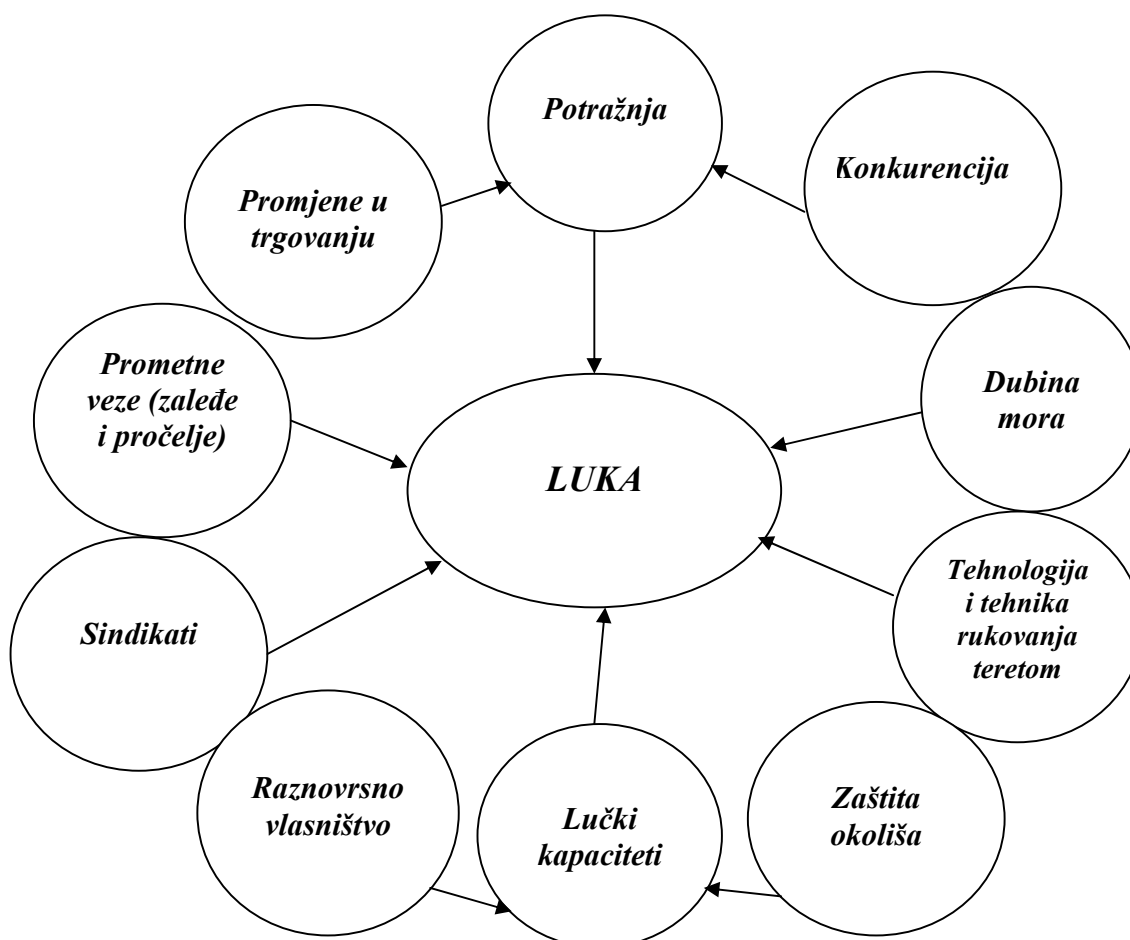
Potražnja

Promjene u trgovanju

Konkurencija

Prometne veze (zaleđe i pročelje)

LUKA

Dubina mora

Tehnologija i tehnika rukovanja teretom

Sindikati

Raznovrsno vlasništvo

Lučki kapaciteti

Zaštita okoliša